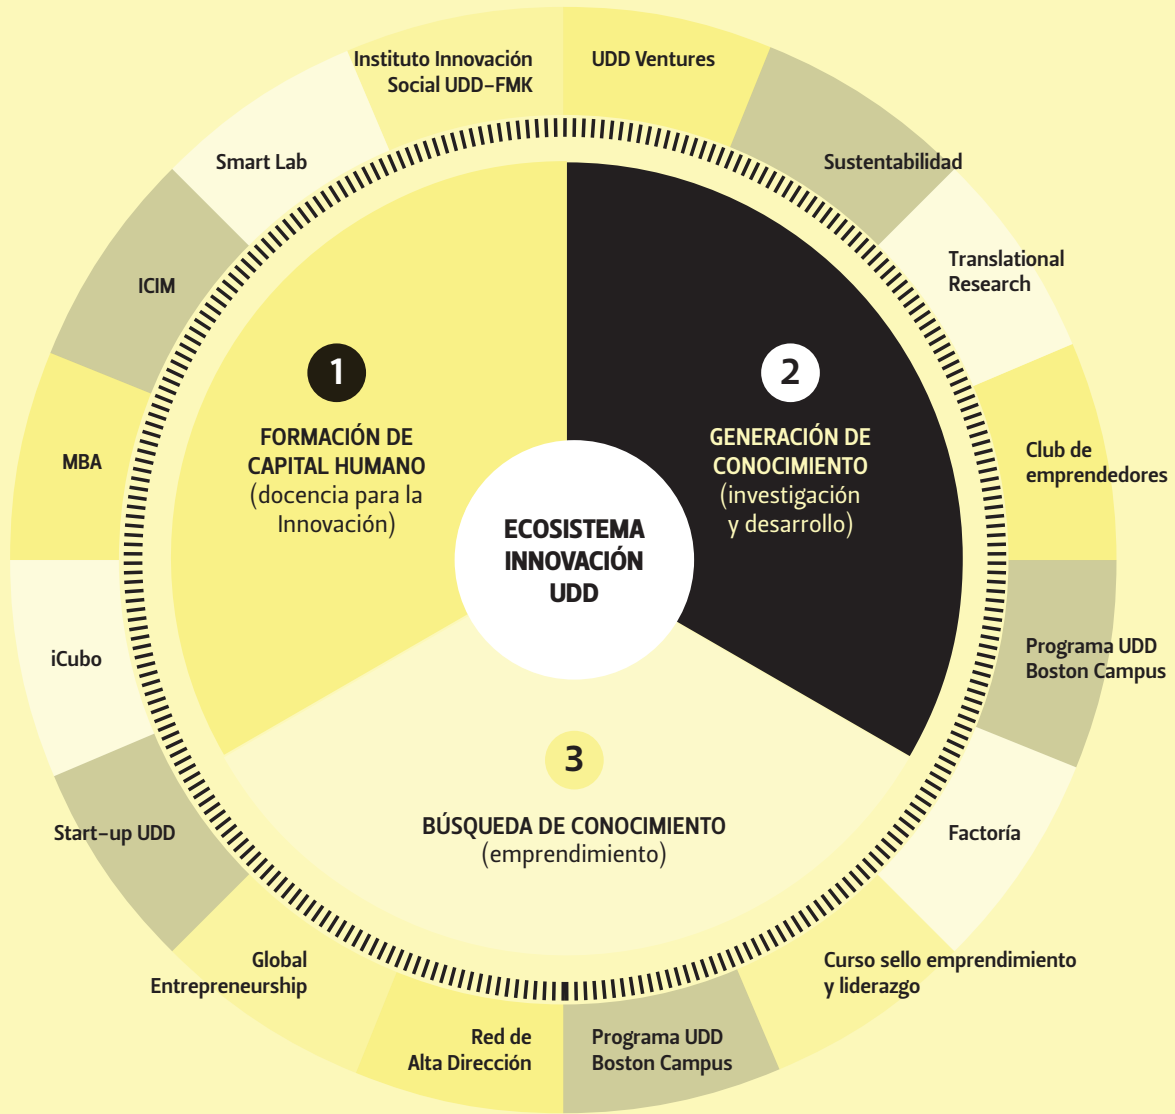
ECOSISTEMA INNOVACIÓN UDD

1
FORMACIÓN DE CAPITAL HUMANO
(docencia para la Innovación)

2
GENERACIÓN DE CONOCIMIENTO
(investigación y desarrollo)

3
BÚSQUEDA DE CONOCIMIENTO
(emprendimiento)

UDD Ventures
Sustentabilidad
Translational Research
Club de emprendedores
Programa UDD Boston Campus
Factoría
Curso sello emprendimiento y liderazgo
Programa UDD Boston Campus
Red de Alta Dirección
Global Entrepreneurship
Start-up UDD
iCubo
MBA
ICIM
Smart Lab
Instituto Innovación Social UDD-FMK